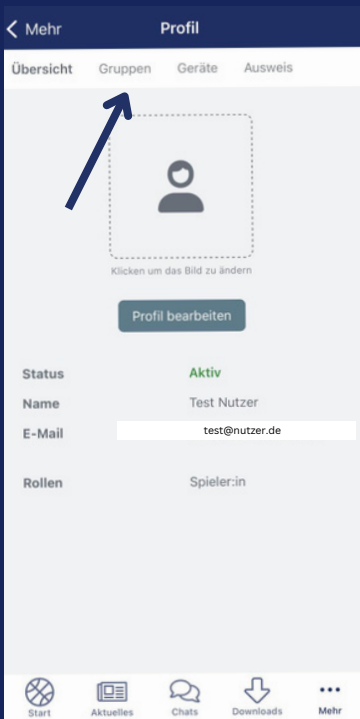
< Mehr
Profil

Übersicht Gruppen Geräte Ausweis

Klicken um das Bild zu ändern

Profil bearbeiten

Status Aktiv
Name Test Nutzer
E-Mail test@nutzer.de

Rollen Spieler:in

Start Aktuelles Chats Downloads Mehr